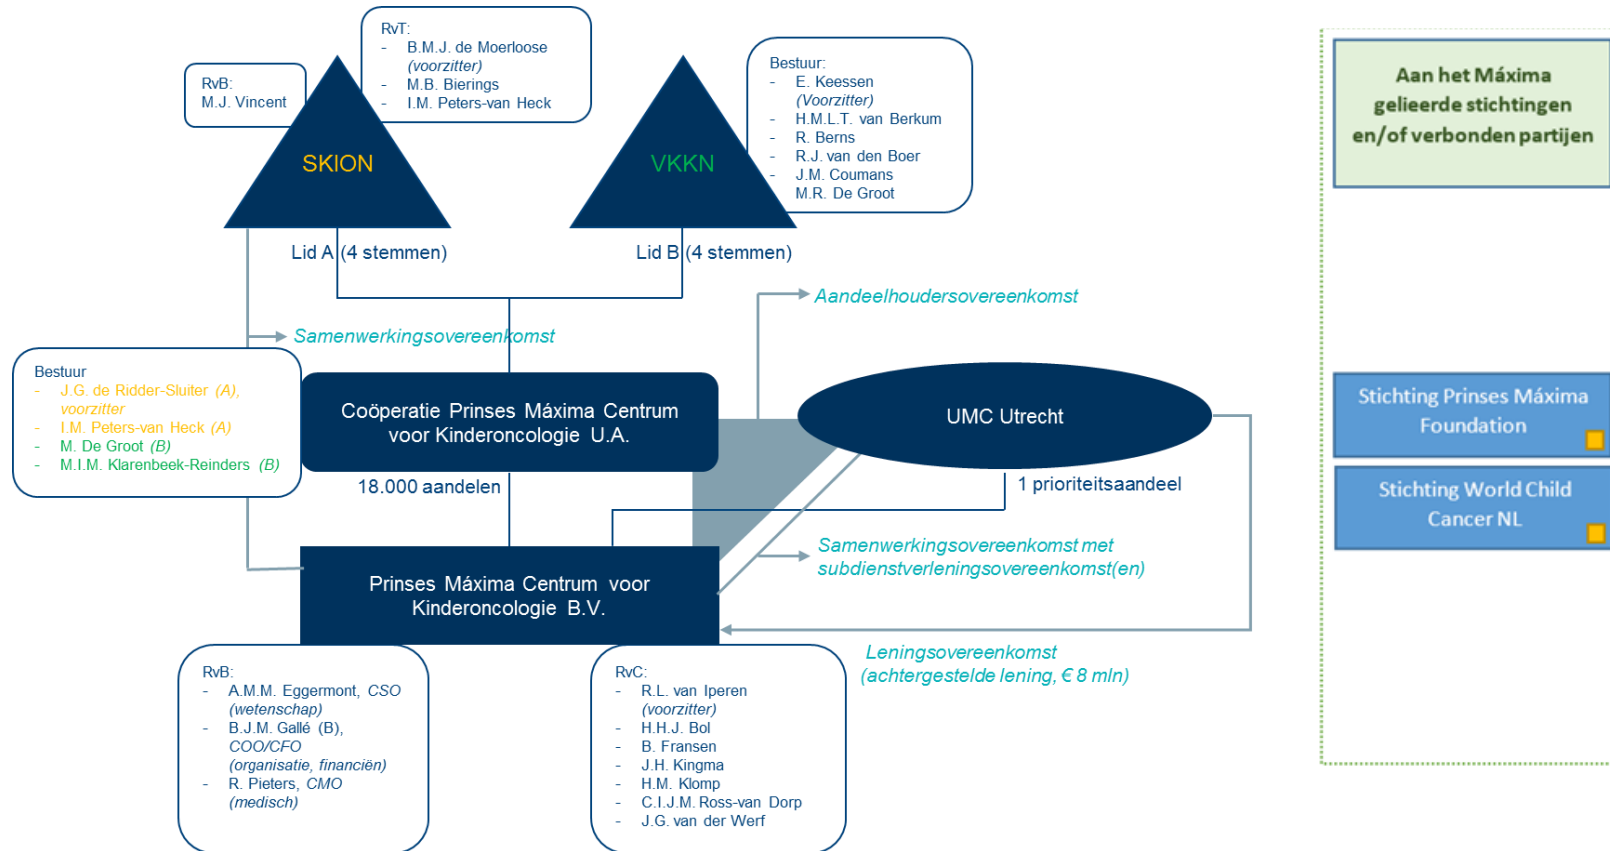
RvB:
M.J. Vincent

RvT:
- B.M.J. de Moerloose (voorzitter)
- M.B. Bierings
- I.M. Peters-van Heck

Bestuur:
- E. Keessen (Voorzitter)
- H.M.L.T. van Berkum
- R. Berns
- R.J. van den Boer
- J.M. Coumans
M.R. De Groot

SKION

VKKN

Lid A (4 stemmen)

Lid B (4 stemmen)

Aandeelhoudersovereenkomst

Samenwerkingsovereenkomst

Bestuur
- J.G. de Ridder-Sluiter (A), voorzitter
- I.M. Peters-van Heck (A)
- M. De Groot (B)
- M.I.M. Klarenbeek-Reinders (B)

Coöperatie Prinses Máxima Centrum voor Kinderoncologie U.A.

UMC Utrecht

18.000 aandelen

1 prioriteitsaandeel

Samenwerkingsovereenkomst met subdienstverleningsovereenkomst(en)

Prinses Máxima Centrum voor Kinderoncologie B.V.

Leningsovereenkomst (achtergestelde lening, € 8 mln)

RvB:
- A.M.M. Eggermont, CSO (wetenschap)
- B.J.M. Gallé (B), COO/CFO (organisatie, financiën)
- R. Pieters, CMO (medisch)

RvC:
- R.L. van Iperen (voorzitter)
- H.H.J. Bol
- B. Fransen
- J.H. Kingma
- H.M. Klomp
- C.I.J.M. Ross-van Dorp
- J.G. van der Werf

Aan het Máxima gelieerde stichtingen en/of verbonden partijen

Stichting Prinses Máxima Foundation

Stichting World Child Cancer NL